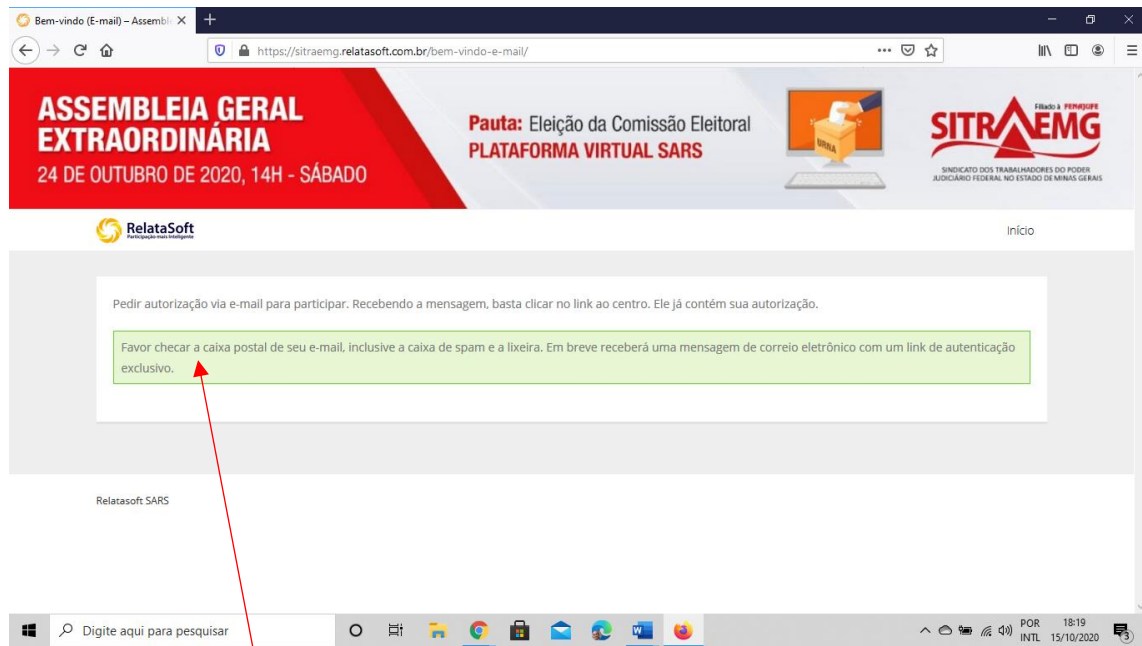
Bem-vindo (E-mail) – Assembl ×

https://sitraemg.relatasoft.com.br/bem-vindo-e-mail/

ASSEMBLEIA GERAL EXTRAORDINÁRIA
24 DE OUTUBRO DE 2020, 14H - SÁBADO

Pauta: Eleição da Comissão Eleitoral
PLATAFORMA VIRTUAL SARS

URNA

Filiado à FENAJUFE
SITRAEMG
SINDICATO DOS TRABALHADORES DO PODER JUDICIÁRIO FEDERAL NO ESTADO DE MINAS GERAIS

RelataSoft
Participação mais inteligente

Início

Pedir autorização via e-mail para participar. Recebendo a mensagem, basta clicar no link ao centro. Ele já contém sua autorização.

Favor checar a caixa postal de seu e-mail, inclusive a caixa de spam e a lixeira. Em breve receberá uma mensagem de correio eletrônico com um link de autenticação exclusivo.

Relatasoft SARS

Digite aqui para pesquisar

POR INTL 18:19 15/10/2020 3